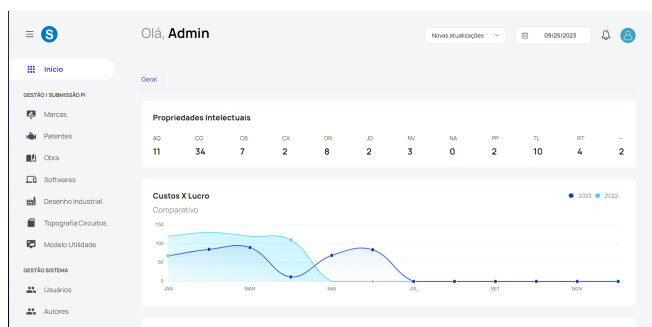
S

Início

GESTÃO / SUBMISSÃO PI

Marcas

Patentes

Obra

Softwares

Desenho Industrial

Topografia Circuitos

Modelo Utilidade

GESTÃO SISTEMA

Usuários

Autores

Olá, **Admin**

Novas atualizações

09/25/2023

Geral

Propriedades Intelectuais

| AQ | CG | CB | CX | DR | JD | NV | NA | PP | TL | RT | – |
|---|---|---|---|---|---|---|---|---|---|---|---|
| 11 | 34 | 7 | 2 | 8 | 2 | 3 | 0 | 2 | 10 | 4 | 2 |

Custos X Lucro

Comparativo

2023 2022

150
100
50
0

JAN MAR MAI JUL SET NOV